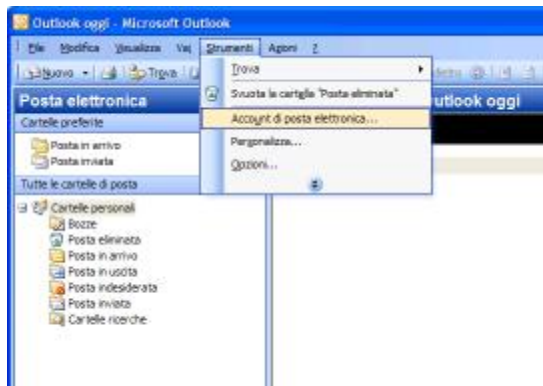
Outlook oggi - Microsoft Outlook

File Modifica Visualizza Vai Strumenti Azioni ?

Nuovo Trova

Posta elettronica

Cartelle preferite

Posta in arrivo
Posta inviata

Tutte le cartelle di posta

Cartelle personali
Bozze
Posta eliminata
Posta in arrivo
Posta in uscita
Posta indesiderata
Posta inviata
Cartelle ricerche

Trova
Svuota la cartella "Posta eliminata"
Account di posta elettronica...
Personalizza...
Opzioni...

utlook oggi